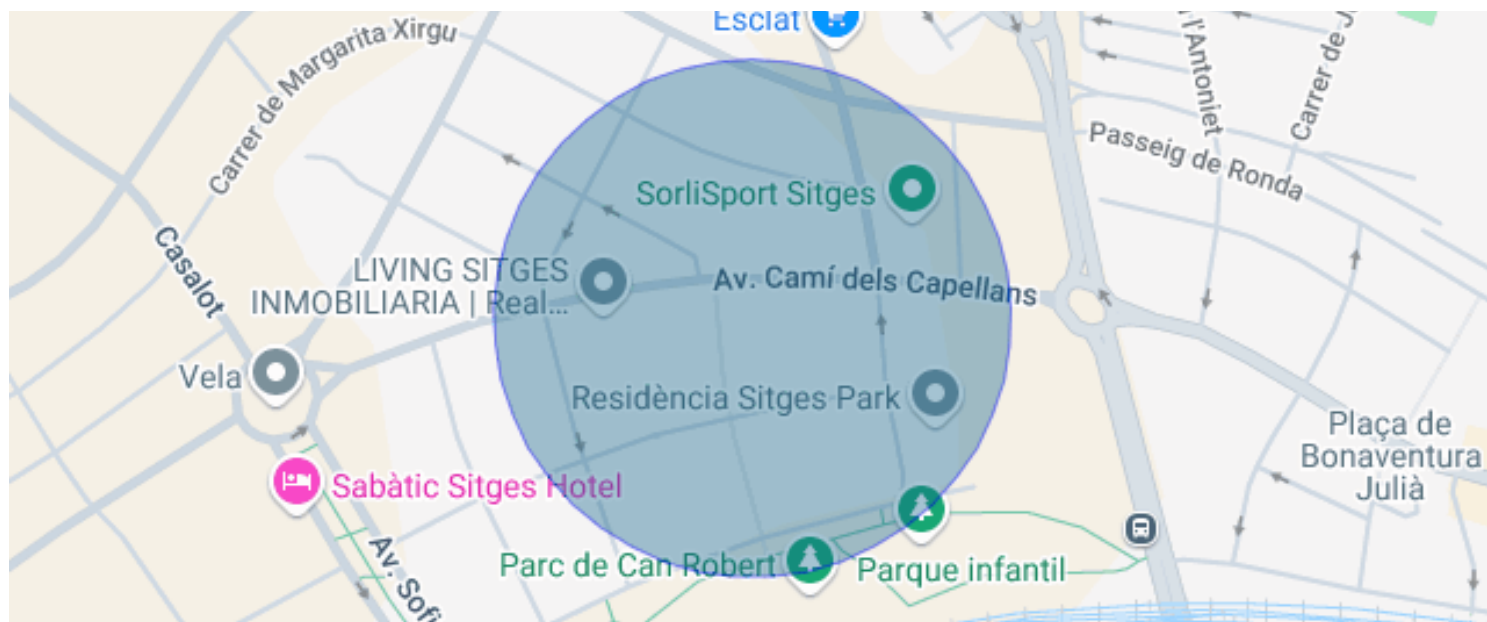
Esclat
Carrer de Margarita Xirgu
l'Antoniet
Carrer de J
Passeig de Ronda
SorliSport Sitges
Casalot
LIVING SITGES INMOBILIARIA | Real...
Av. Camí dels Capellans
Vela
Residència Sitges Park
Plaça de Bonaventura Julià
Sabàtic Sitges Hotel
Av. Sofi
Parc de Can Robert
Parque infantil